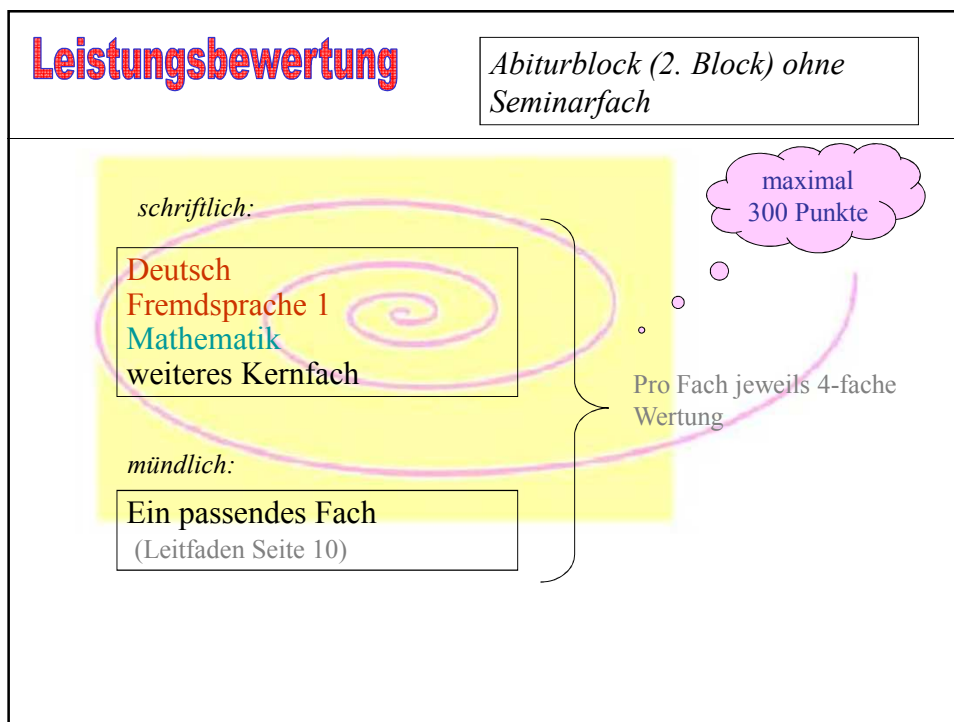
Leistungsbewertung

Abiturblock (2. Block) ohne Seminarfach

maximal 300 Punkte

schriftlich:

Deutsch
Fremdsprache 1
Mathematik
weiteres Kernfach

Pro Fach jeweils 4-fache Wertung

mündlich:

Ein passendes Fach
(Leitfaden Seite 10)